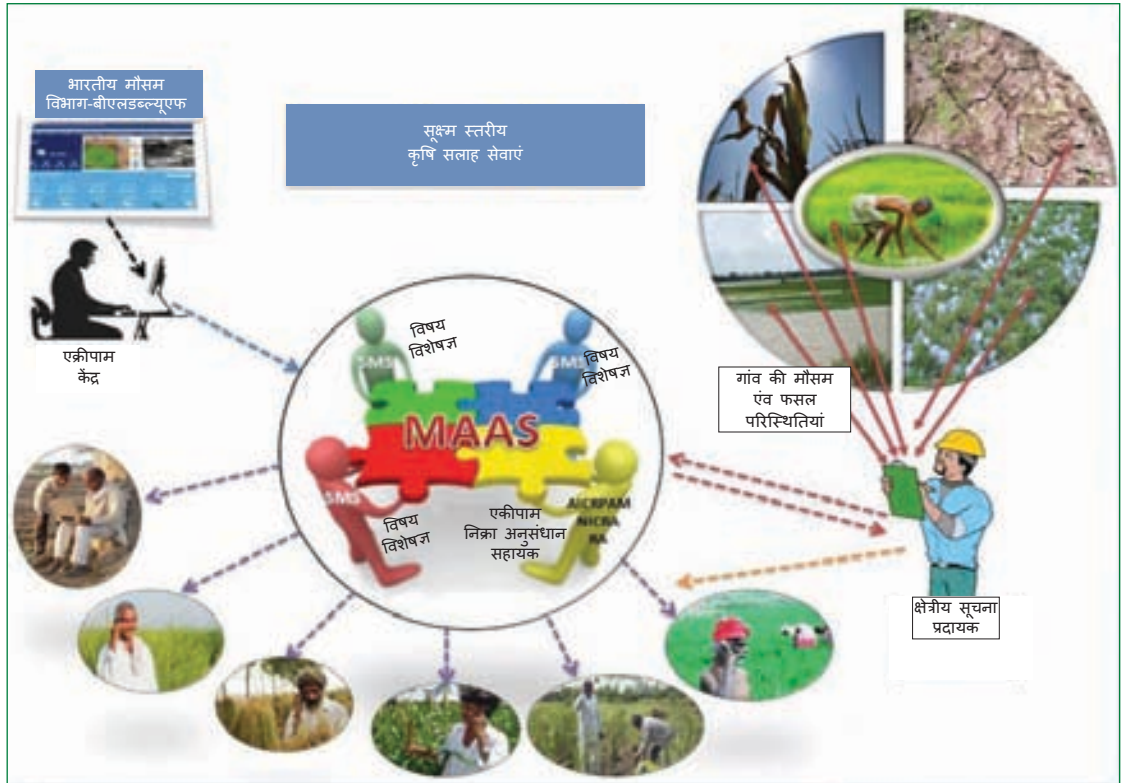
भारतीय मौसम विभाग-बीएलडब्ल्यूएफ

सूक्ष्म स्तरीय कृषि सलाह सेवाएं

एक्रीपाम केंद्र

SMS

विषय विशेषज्ञ

SMS

विषय विशेषज्ञ

MAAS

SMS

विषय विशेषज्ञ

एकीपाम निक्रा अनुसंधान सहायक

AICRPAM NICRA RA

गांव की मौसम एंव फसल परिस्थितियां

क्षेत्रीय सूचना प्रदायक